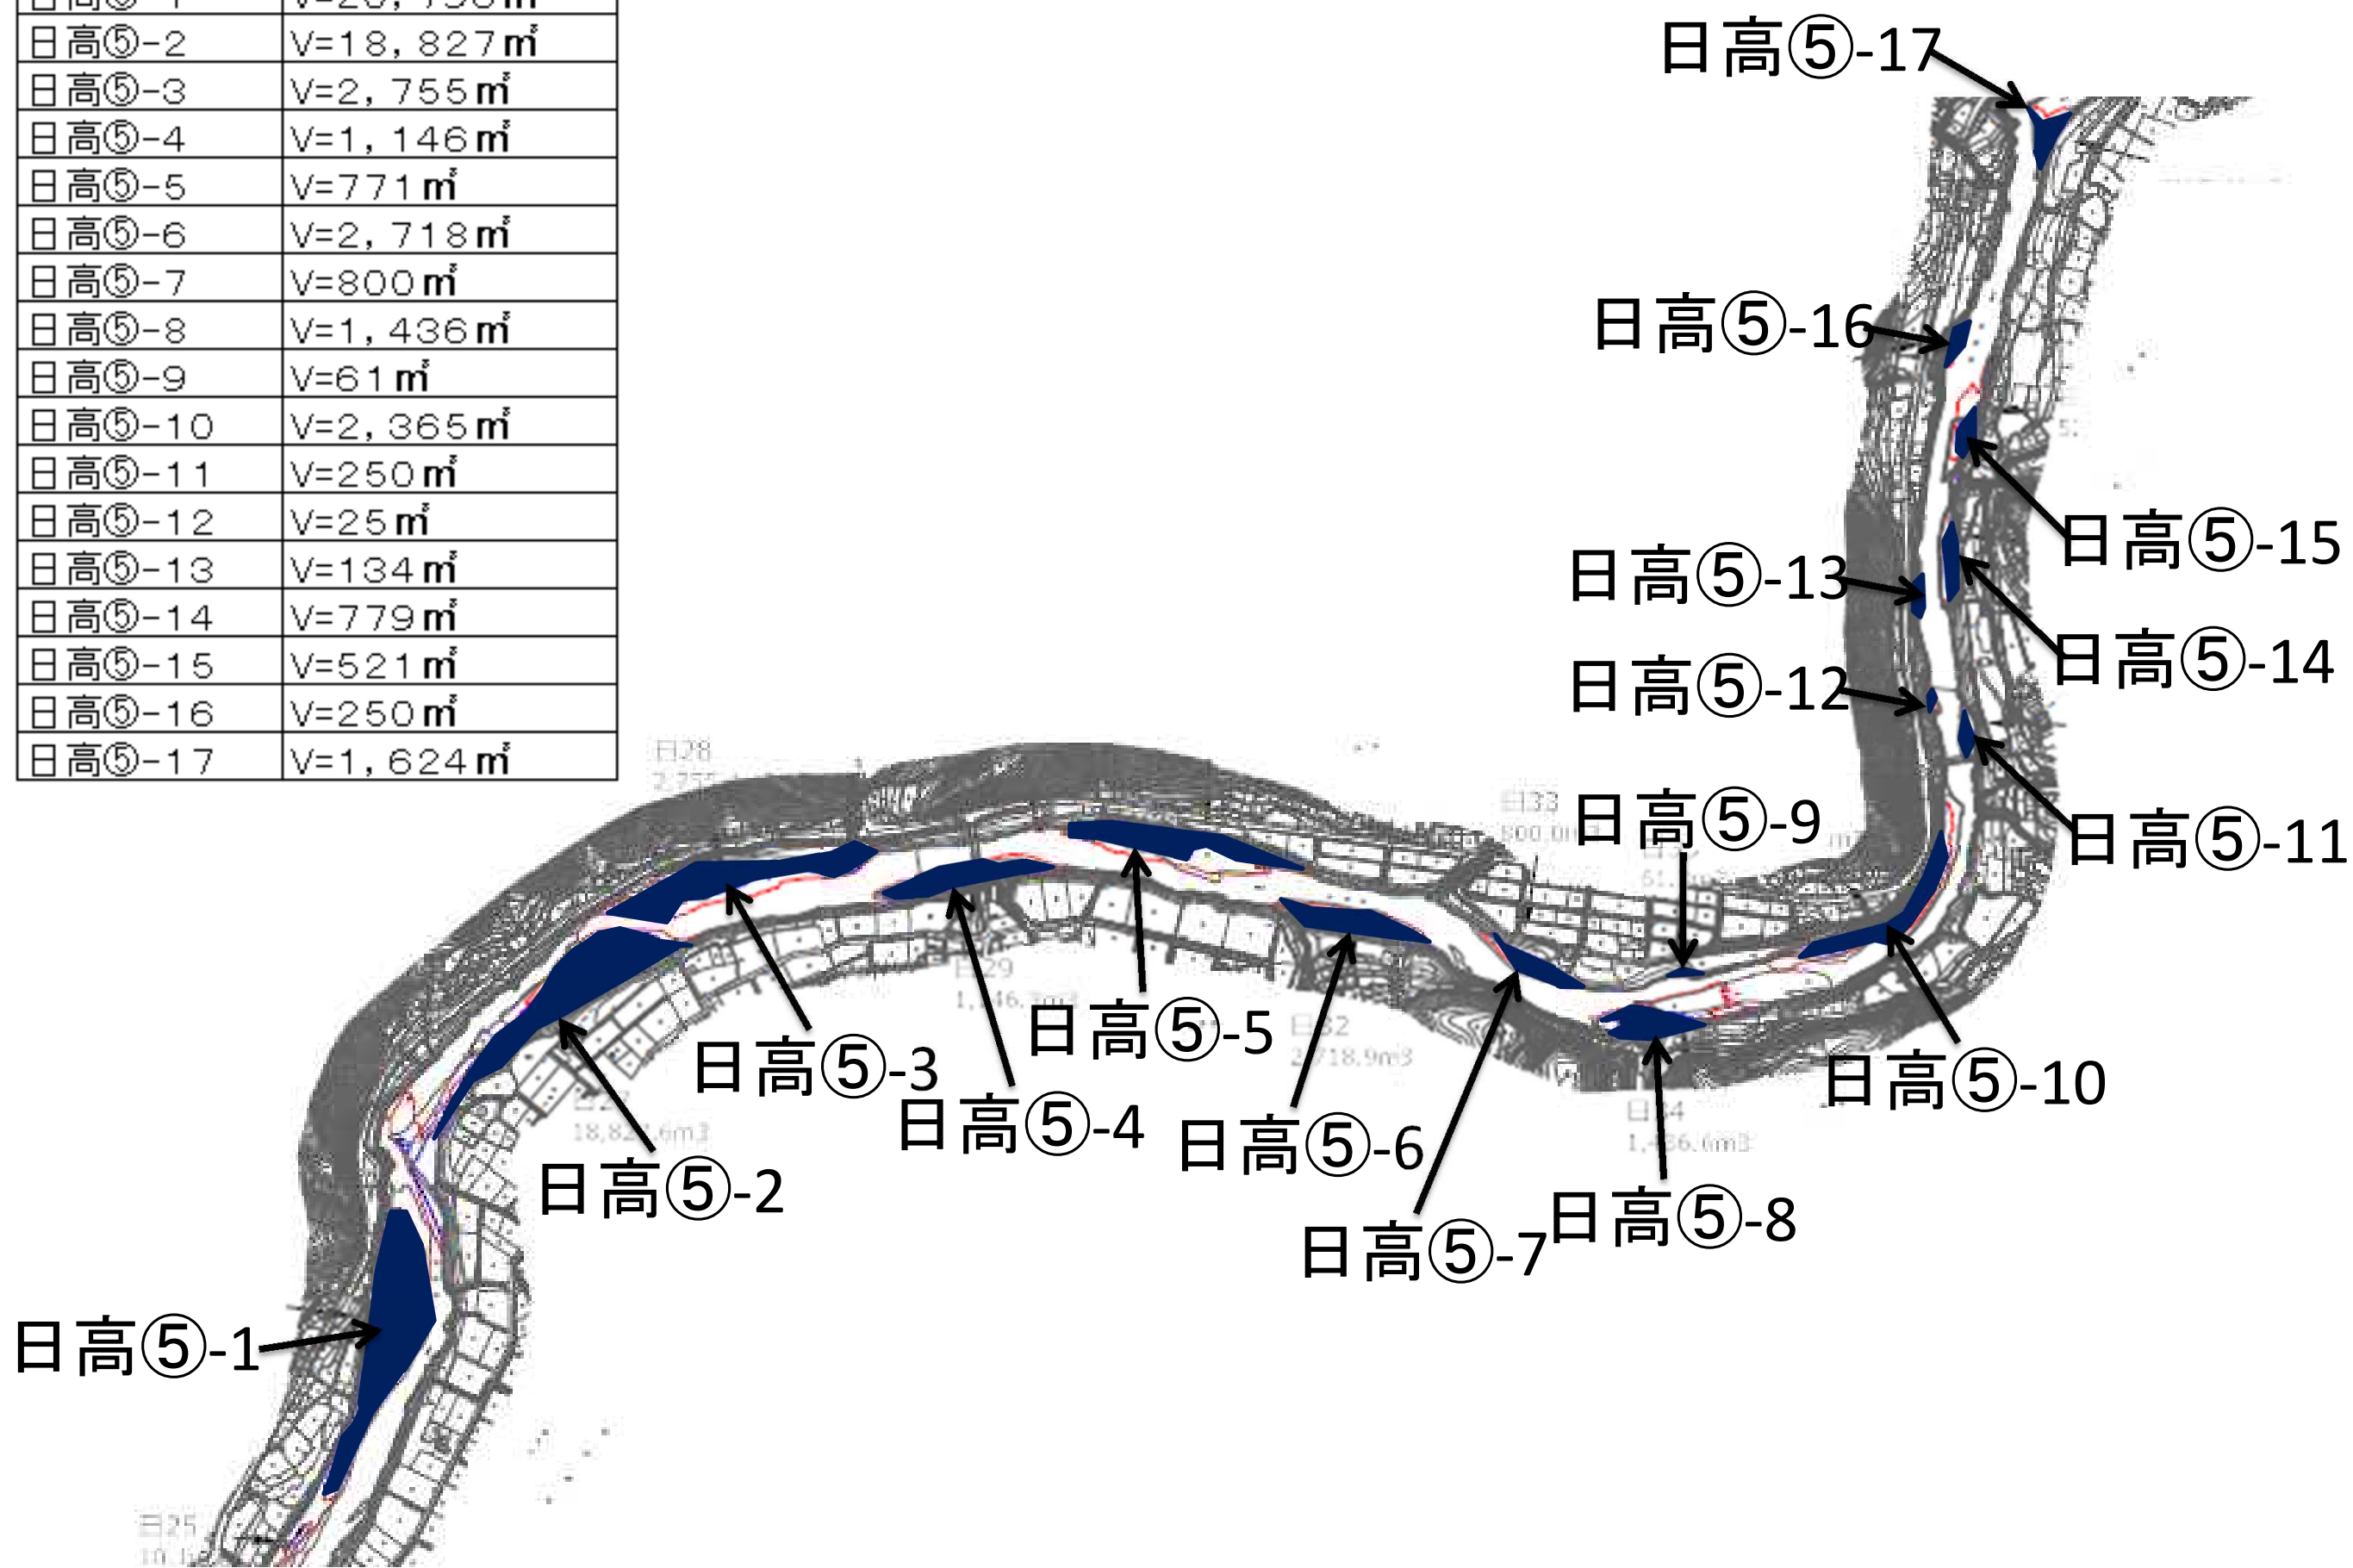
| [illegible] | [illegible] |
|---|---|
| 日高⑤-2 | V=18,827㎥ |
| 日高⑤-3 | V=2,755㎥ |
| 日高⑤-4 | V=1,146㎥ |
| 日高⑤-5 | V=771㎥ |
| 日高⑤-6 | V=2,718㎥ |
| 日高⑤-7 | V=800㎥ |
| 日高⑤-8 | V=1,436㎥ |
| 日高⑤-9 | V=61㎥ |
| 日高⑤-10 | V=2,365㎥ |
| 日高⑤-11 | V=250㎥ |
| 日高⑤-12 | V=25㎥ |
| 日高⑤-13 | V=134㎥ |
| 日高⑤-14 | V=779㎥ |
| 日高⑤-15 | V=521㎥ |
| 日高⑤-16 | V=250㎥ |
| 日高⑤-17 | V=1,624㎥ |

日高⑤-17
日高⑤-16
日高⑤-15
日高⑤-13
日高⑤-14
日高⑤-12
日高⑤-11
日高⑤-9
日高⑤-10
日高⑤-5
日高⑤-3
日高⑤-4
日高⑤-6
日高⑤-2
日高⑤-8
日高⑤-7
日高⑤-1
日28
日29
1,146.3m3
日32
2,718.9m3
日33
800.0m3
日34
1,436.6m3
18,827.6m3
日25